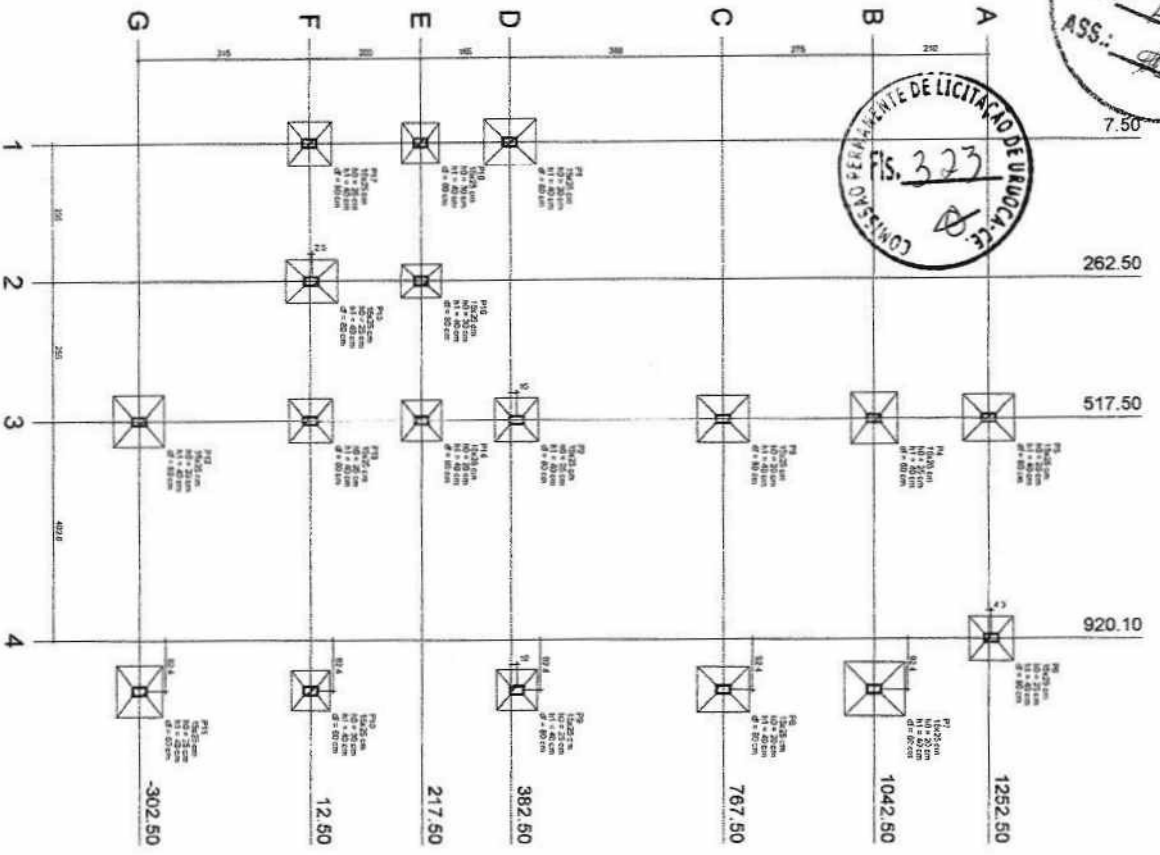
G
F
E
D
C
B
A

315
200
165
388
275
210

1
2
3
4

7.50
262.50
517.50
920.10

COMISSÃO PERMANENTE DE LICITAÇÃO DE URUOCA-CE
Fls. 323

ASS.:

-302.50
12.50
217.50
382.50
767.50
1042.50
1252.50

P5
15x25 cm
h0 = 20 cm
h1 = 40 cm
d' = 60 cm

P4
15x25 cm
h0 = 20 cm
h1 = 40 cm
d' = 60 cm

P3
15x25 cm
h0 = 20 cm
h1 = 40 cm
d' = 60 cm

P2
15x25 cm
h0 = 20 cm
h1 = 40 cm
d' = 60 cm

P1
15x25 cm
h0 = 20 cm
h1 = 40 cm
d' = 60 cm

P6
15x25 cm
h0 = 20 cm
h1 = 40 cm
d' = 60 cm

P7
15x25 cm
h0 = 20 cm
h1 = 40 cm
d' = 60 cm

P8
15x25 cm
h0 = 20 cm
h1 = 40 cm
d' = 60 cm

P9
15x25 cm
h0 = 20 cm
h1 = 40 cm
d' = 60 cm

P10
15x25 cm
h0 = 20 cm
h1 = 40 cm
d' = 60 cm

P11
15x25 cm
h0 = 20 cm
h1 = 40 cm
d' = 60 cm

P13
15x25 cm
h0 = 20 cm
h1 = 40 cm
d' = 60 cm

P14
15x25 cm
h0 = 20 cm
h1 = 40 cm
d' = 60 cm

P15
15x25 cm
h0 = 20 cm
h1 = 40 cm
d' = 60 cm

P16
15x25 cm
h0 = 20 cm
h1 = 40 cm
d' = 60 cm

P17
15x25 cm
h0 = 20 cm
h1 = 40 cm
d' = 60 cm